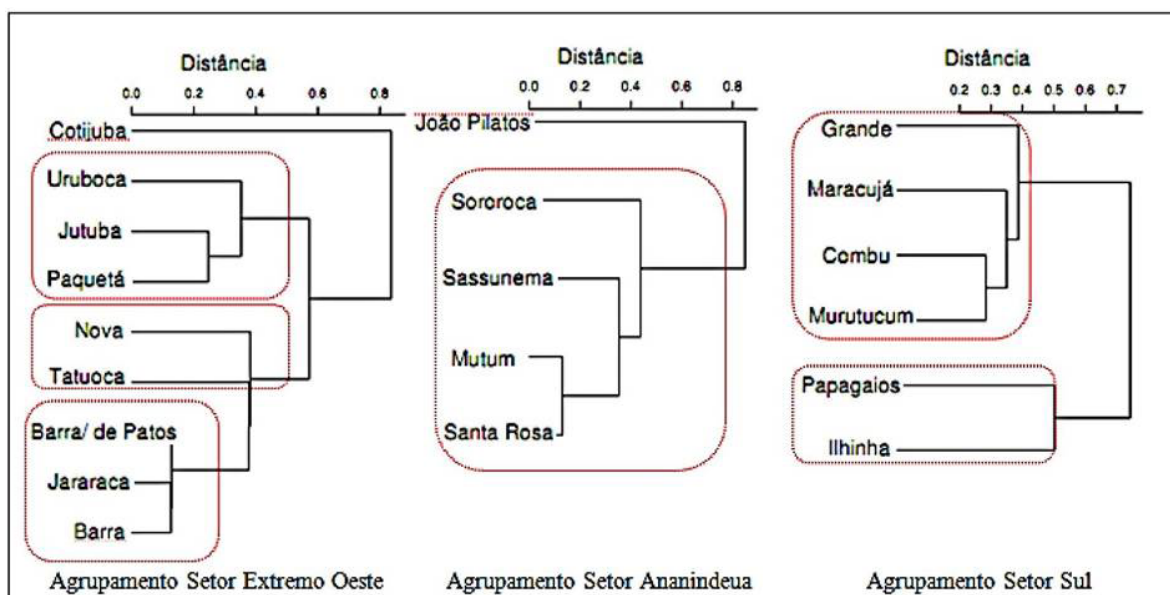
Distância
0.0 0.2 0.4 0.6 0.8

Cotijuba
Uruboca
Jutuba
Paquetá
Nova
Tatuoca
Barra/ de Patos
Jararaca
Barra

Agrupamento Setor Extremo Oeste

Distância
0.0 0.2 0.4 0.6 0.8

João Pilatos
Sororoca
Sassunema
Mutum
Santa Rosa

Agrupamento Setor Ananindeua

Distância
0.2 0.3 0.4 0.5 0.6 0.7

Grande
Maracujá
Combu
Murutucum
Papagaios
Ilhinha

Agrupamento Setor Sul